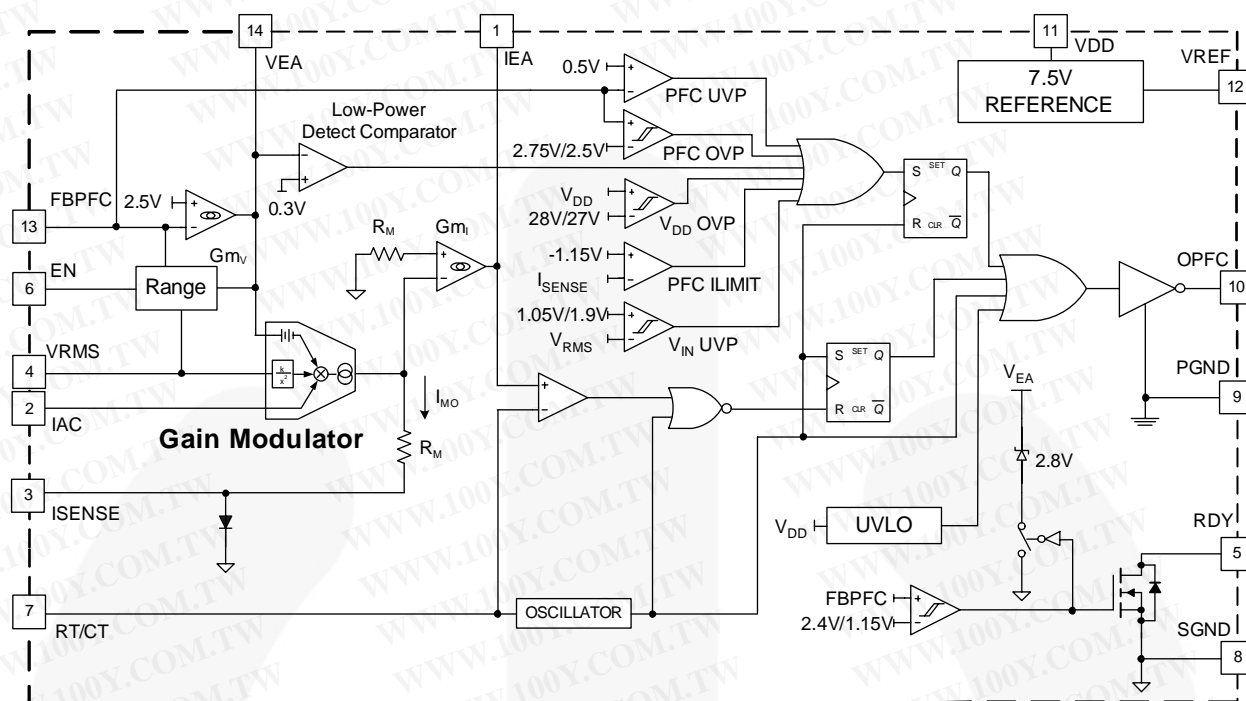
14
VEA
1
IEA
11
VDD
VREF
12
7.5V
REFERENCE
0.5V
PFC UVP
Low-Power
Detect Comparator
2.75V/2.5V
PFC OVP
$V_{DD}$
28V/27V
$V_{DD}$ OVP
S SET Q
R CLR $\overline{Q}$
FBPFC
2.5V
0.3V
13
$R_M$
$Gm_I$
$Gm_V$
-1.15V
$I_{SENSE}$
PFC ILIMIT
EN
6
Range
OPFC
10
1.05V/1.9V
$V_{RMS}$
$V_{IN}$ UVP
VRMS
4
S SET Q
R CLR $\overline{Q}$
PGND
9
$V_{EA}$
2
IAC
$I_{MO}$
Gain Modulator
$R_M$
2.8V
3
ISENSE
$V_{DD}$
UVLO
RDY
5
7
RT/CT
OSCILLATOR
FBPFC
2.4V/1.15V
SGND
8
WWW.100Y.COM.TW